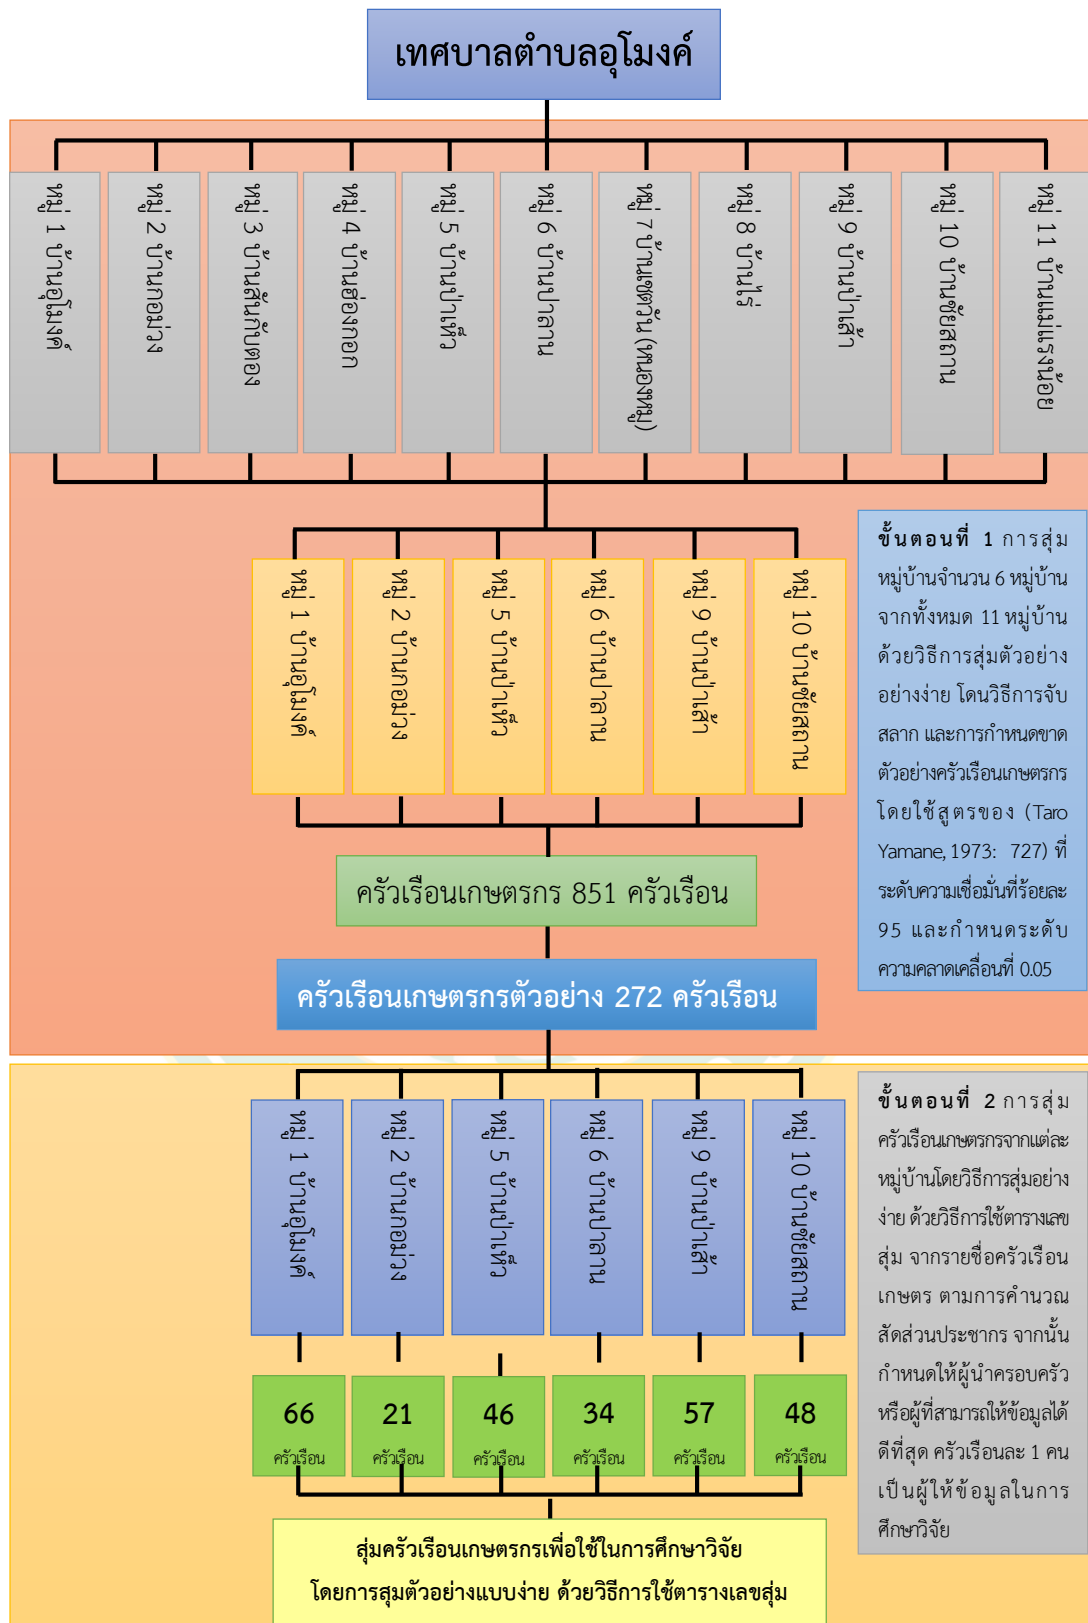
เทศบาลตำบลอุโมงค์

หมู่ 1 บ้านอุโมงค์
หมู่ 2 บ้านกอม่วง
หมู่ 3 บ้านสันกับตอง
หมู่ 4 บ้านฮ่องกอก
หมู่ 5 บ้านป่าเห็ว
หมู่ 6 บ้านปลาดาน
หมู่ 7 บ้านหนองเต้น (หนองหนุ)
หมู่ 8 บ้านไร่
หมู่ 9 บ้านป่าเส้า
หมู่ 10 บ้านชัยสถาน
หมู่ 11 บ้านแม่แรงน้อย

หมู่ 1 บ้านอุโมงค์
หมู่ 2 บ้านกอม่วง
หมู่ 5 บ้านป่าเห็ว
หมู่ 6 บ้านปลาดาน
หมู่ 9 บ้านป่าเส้า
หมู่ 10 บ้านชัยสถาน

ขั้นตอนที่ 1 การสุ่มหมู่บ้านจำนวน 6 หมู่บ้าน จากทั้งหมด 11 หมู่บ้าน ด้วยวิธีการสุ่มตัวอย่างอย่างง่าย โดนวิธีการจับสลาก และการกำหนดขาดตัวอย่างครัวเรือนเกษตรกร โดยใช้สูตรของ (Taro Yamane, 1973: 727) ที่ระดับความเชื่อมั่นที่ร้อยละ 95 และกำหนดระดับความคลาดเคลื่อนที่ 0.05

ครัวเรือนเกษตรกร 851 ครัวเรือน

ครัวเรือนเกษตรกรตัวอย่าง 272 ครัวเรือน

หมู่ 1 บ้านอุโมงค์
หมู่ 2 บ้านกอม่วง
หมู่ 5 บ้านป่าเห็ว
หมู่ 6 บ้านปลาดาน
หมู่ 9 บ้านป่าเส้า
หมู่ 10 บ้านชัยสถาน

ขั้นตอนที่ 2 การสุ่มครัวเรือนเกษตรกรจากแต่ละหมู่บ้านโดยวิธีการสุ่มอย่างง่าย ด้วยวิธีการใช้ตารางเลขสุ่ม จากรายชื่อครัวเรือนเกษตร ตามการคำนวณสัดส่วนประชากร จากนั้นกำหนดให้ผู้นำครอบครัวหรือผู้ที่สามารถให้ข้อมูลได้ดีที่สุด ครัวเรือนละ 1 คน เป็นผู้ให้ข้อมูลในการศึกษาวิจัย

66 ครัวเรือน
21 ครัวเรือน
46 ครัวเรือน
34 ครัวเรือน
57 ครัวเรือน
48 ครัวเรือน

สุ่มครัวเรือนเกษตรกรเพื่อใช้ในการศึกษาวิจัย
โดยการสุมตัวอย่างแบบง่าย ด้วยวิธีการใช้ตารางเลขสุ่ม